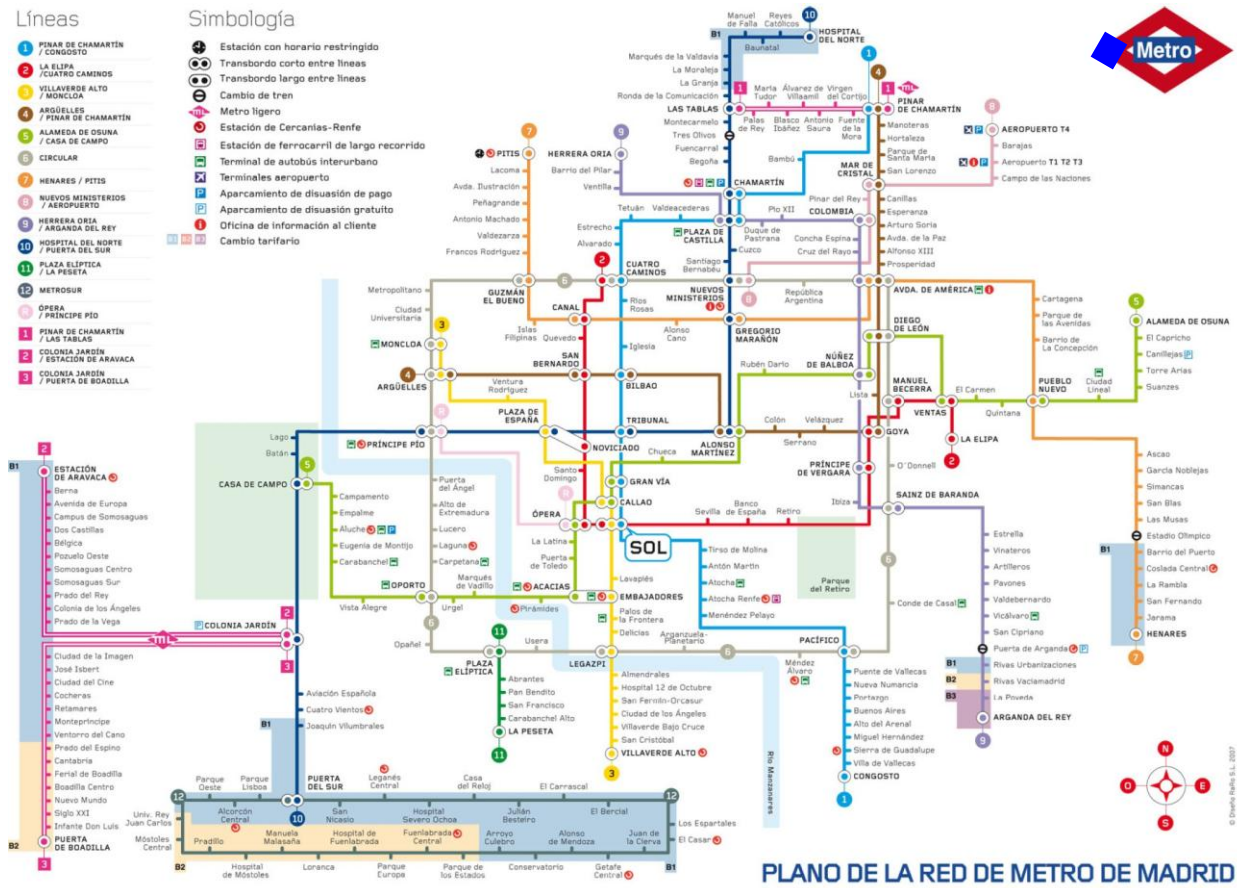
Líneas

1 PINAR DE CHAMARTÍN / CONGOSTO
2 LA ELIPA / CUATRO CAMINOS
3 VILLAVERDE ALTO / MONCLOA
4 ARGÜELLES / PINAR DE CHAMARTÍN
5 ALAMEDA DE OSUNA / CASA DE CAMPO
6 CIRCULAR
7 HENARES / PITIS
8 NUEVOS MINISTERIOS / AEROPUERTO
9 HERRERA ORIA / ARGANDA DEL REY
10 HOSPITAL DEL NORTE / PUERTA DEL SUR
11 PLAZA ELÍPTICA / LA PESETA
12 METROSUR
R ÓPERA / PRÍNCIPE PÍO
1 PINAR DE CHAMARTÍN / LAS TABLAS
2 COLONIA JARDÍN / ESTACIÓN DE ARAVACA
3 COLONIA JARDÍN / PUERTA DE BOADILLA

Simbología

Estación con horario restringido
Transbordo corto entre líneas
Transbordo largo entre líneas
Cambio de tren
Metro ligero
Estación de Cercanías-Renfe
Estación de ferrocarril de largo recorrido
Terminal de autobús interurbano
Terminales aeropuerto
Aparcamiento de disuasión de pago
Aparcamiento de disuasión gratuito
Oficina de información al cliente
B1 B2 B3 Cambio tarifario

Metro

Manuel de Falla, Reyes Católicos, HOSPITAL DEL NORTE, B1, Baunatal, Marqués de la Valdavia, La Moraleja, La Granja, Ronda de la Comunicación, LAS TABLAS, Montecarmelo, Tres Olivos, Fuencarral, Begoña, CHAMARTÍN, Bambú, Marta Tudor, Álvarez de Villaamil, Virgen del Cortijo, Palas de Rey, Blasco Ibáñez, Antonio Saura, Fuente de la Mora, PINAR DE CHAMARTÍN, Manoteras, Hortaleza, Parque de Santa María, San Lorenzo, MAR DE CRISTAL, AEROPUERTO T4, Barajas, Aeropuerto T1 T2 T3, Campo de las Naciones, PITIS, Lacoma, Avda. Ilustración, Peñagrande, Antonio Machado, Valdezarza, Francos Rodríguez, HERRERA ORIA, Barrio del Pilar, Ventilla, Tetuán, Valdeacederas, PLAZA DE CASTILLA, Duque de Pastrana, Pío XII, COLOMBIA, Pinar del Rey, Canillas, Esperanza, Arturo Soria, Avda. de la Paz, Alfonso XIII, Prosperidad, Concha Espina, Cruz del Rayo, Cuzco, Santiago Bernabéu, Estrecho, Alvarado, CUATRO CAMINOS, NUEVOS MINISTERIOS, República Argentina, AVDA. DE AMÉRICA, Cartagena, Parque de las Avenidas, Barrio de La Concepción, Metropolitano, Ciudad Universitaria, GUZMÁN EL BUENO, CANAL, Ríos Rosas, Islas Filipinas, Quevedo, Alonso Cano, GREGORIO MARAÑÓN, DIEGO DE LEÓN, ALAMEDA DE OSUNA, El Capricho, Canillejas, Torre Arias, Suanzes, MONCLOA, SAN BERNARDO, Iglesia, NÚÑEZ DE BALBOA, Rubén Darío, ARGÜELLES, Ventura Rodríguez, BILBAO, MANUEL BECERRA, El Carmen, PUEBLO NUEVO, Ciudad Lineal, Quintana, VENTAS, Lista, PLAZA DE ESPAÑA, TRIBUNAL, Colón, Velázquez, GOYA, LA ELIPA, Lago, Batán, PRÍNCIPE PÍO, NOVICIADO, Chueca, ALONSO MARTÍNEZ, Serrano, PRÍNCIPE DE VERGARA, O'Donnell, Ascao, García Noblejas, Simancas, San Blas, Las Musas, Estadio Olímpico, ESTACIÓN DE ARAVACA, Berna, Avenida de Europa, Campus de Somosaguas, Dos Castillas, Bélgica, Pozuelo Oeste, Somosaguas Centro, Somosaguas Sur, Prado del Rey, Colonia de los Ángeles, Prado de la Vega, CASA DE CAMPO, Campamento, Empalme, Aluche, Eugenia de Montijo, Carabanchel, Puerta del Ángel, Alto de Extremadura, Lucero, Laguna, Carpetana, Santo Domingo, GRAN VÍA, CALLAO, ÓPERA, SOL, Sevilla, Banco de España, Retiro, Ibiza, SAINZ DE BARANDA, Estrella, Vinateros, Artilleros, Pavones, Valdebernardo, Vicálvaro, San Cipriano, Puerta de Arganda, La Latina, Puerta de Toledo, Tirso de Molina, Antón Martín, Atocha, Atocha Renfe, Menéndez Pelayo, Parque del Retiro, Conde de Casal, Barrio del Puerto, Coslada Central, La Rambla, San Fernando, Jarama, HENARES, OPORTO, Marqués de Vadillo, ACACIAS, EMBAJADORES, Lavapiés, Vista Alegre, Urgel, Pirámides, Palos de la Frontera, Delicias, COLONIA JARDÍN, Opañel, PLAZA ELÍPTICA, Usera, LEGAZPI, Arganzuela-Planetario, PACÍFICO, Méndez Álvaro, Puente de Vallecas, Nueva Numancia, Portazgo, Buenos Aires, Alto del Arenal, Miguel Hernández, Sierra de Guadalupe, Villa de Vallecas, CONGOSTO, Rivas Urbanizaciones, Rivas Vaciamadrid, La Poveda, ARGANDA DEL REY, Ciudad de la Imagen, José Isbert, Ciudad del Cine, Cocheras, Retamares, Montepríncipe, Ventorro del Cano, Prado del Espino, Cantabria, Ferial de Boadilla, Boadilla Centro, Nuevo Mundo, Siglo XXI, Infante Don Luis, PUERTA DE BOADILLA, Aviación Española, Cuatro Vientos, Joaquín Vilumbrales, Abrantes, Pan Bendito, San Francisco, Carabanchel Alto, LA PESETA, Almendrales, Hospital 12 de Octubre, San Fermín-Orcasur, Ciudad de los Ángeles, Villaverde Bajo Cruce, San Cristóbal, VILLAVERDE ALTO, Río Manzanares, Parque Oeste, Parque Lisboa, PUERTA DEL SUR, Leganés Central, Casa del Reloj, El Carrascal, Univ. Rey Juan Carlos, Alcorcón Central, San Nicasio, Hospital Severo Ochoa, Julián Besteiro, El Bercial, Los Espartales, Móstoles Central, Pradillo, Manuela Malasaña, Hospital de Fuenlabrada, Fuenlabrada Central, Arroyo Culebro, Alonso de Mendoza, Juan de la Cierva, El Casar, Hospital de Móstoles, Loranca, Parque Europa, Parque de los Estados, Conservatorio, Getafe Central

N O E S

© Diseño Rafa S.L. 2007

PLANO DE LA RED DE METRO DE MADRID